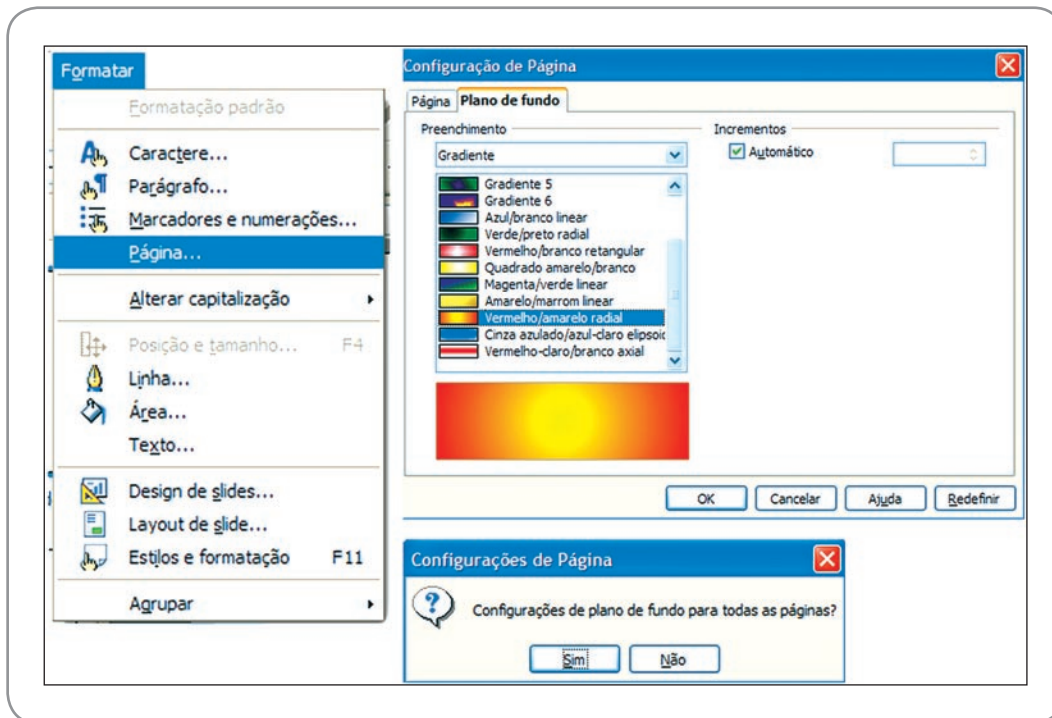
Formatar

Formatação padrão
Caractere...
Parágrafo...
Marcadores e numerações...
Página...
Alterar capitalização
Posição e tamanho... F4
Linha...
Área...
Texto...
Design de slides...
Layout de slide...
Estilos e formatação F11
Agrupar

Configuração de Página

Página | Plano de fundo

Preenchimento
Gradiente
Gradiente 5
Gradiente 6
Azul/branco linear
Verde/preto radial
Vermelho/branco retangular
Quadrado amarelo/branco
Magenta/verde linear
Amarelo/marrom linear
Vermelho/amarelo radial
Cinza azulado/azul-claro elipsoid
Vermelho-claro/branco axial

Incrementos
Automático

OK | Cancelar | Ajuda | Redefinir

Configurações de Página

Configurações de plano de fundo para todas as páginas?

Sim | Não